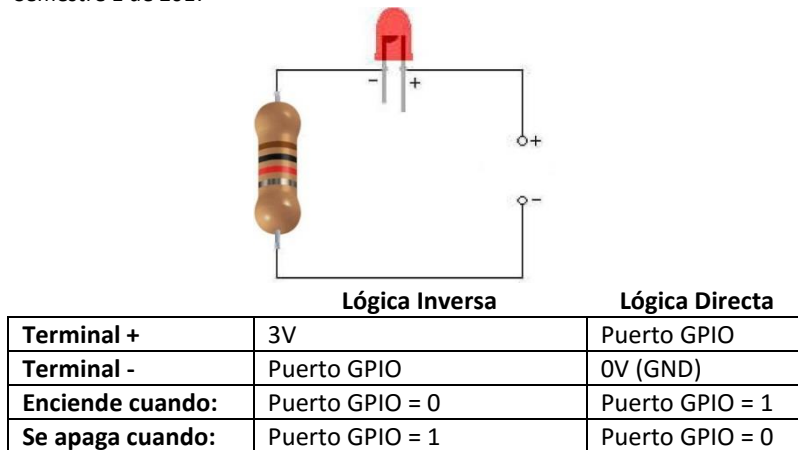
Semestre 1 de 2017

-
+
+
-

| | Lógica Inversa | Lógica Directa |
|---|---|---|
| **Terminal +** | 3V | Puerto GPIO |
| **Terminal -** | Puerto GPIO | 0V (GND) |
| **Enciende cuando:** | Puerto GPIO = 0 | Puerto GPIO = 1 |
| **Se apaga cuando:** | Puerto GPIO = 1 | Puerto GPIO = 0 |